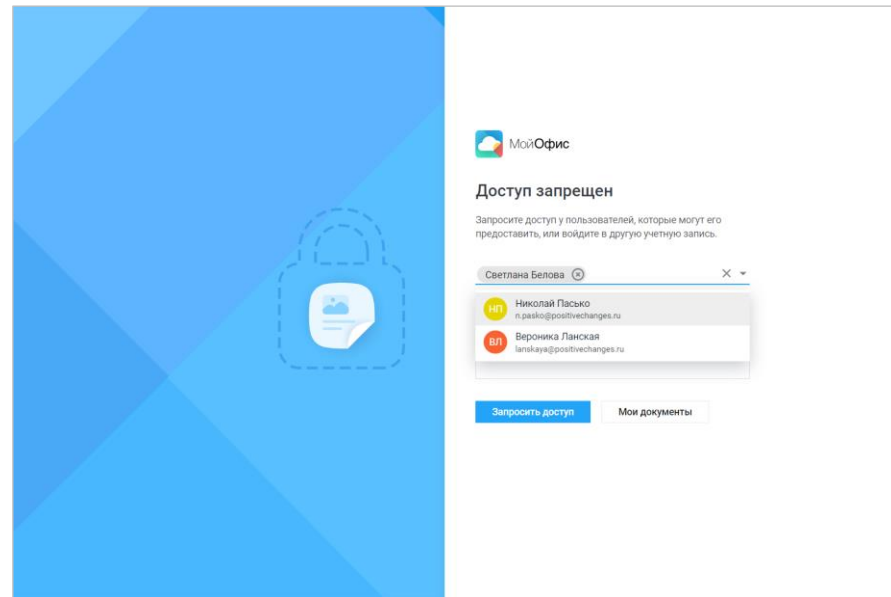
МойОфис

Доступ запрещен

Запросите доступ у пользователей, которые могут его предоставить, или войдите в другую учетную запись.

Светлана Белова

НП Николай Пасько
n.pasko@positivechanges.ru

ВЛ Вероника Ланская
lanskaya@positivechanges.ru

Запросить доступ

Мои документы